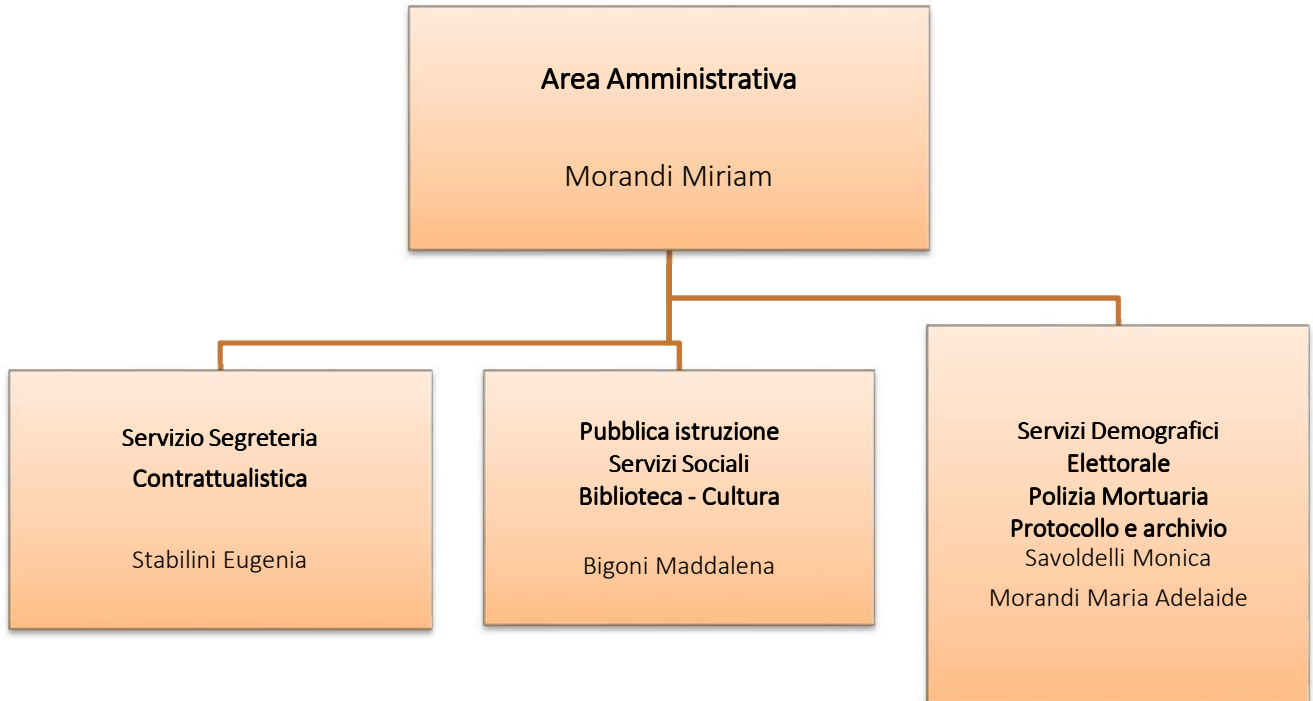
Area Amministrativa

Morandi Miriam

Servizio Segreteria
Contrattualistica

Stabilini Eugenia

Pubblica istruzione
Servizi Sociali
Biblioteca - Cultura

Bigoni Maddalena

Servizi Demografici
Elettorale
Polizia Mortuaria
Protocollo e archivio
Savoldelli Monica

Morandi Maria Adelaide